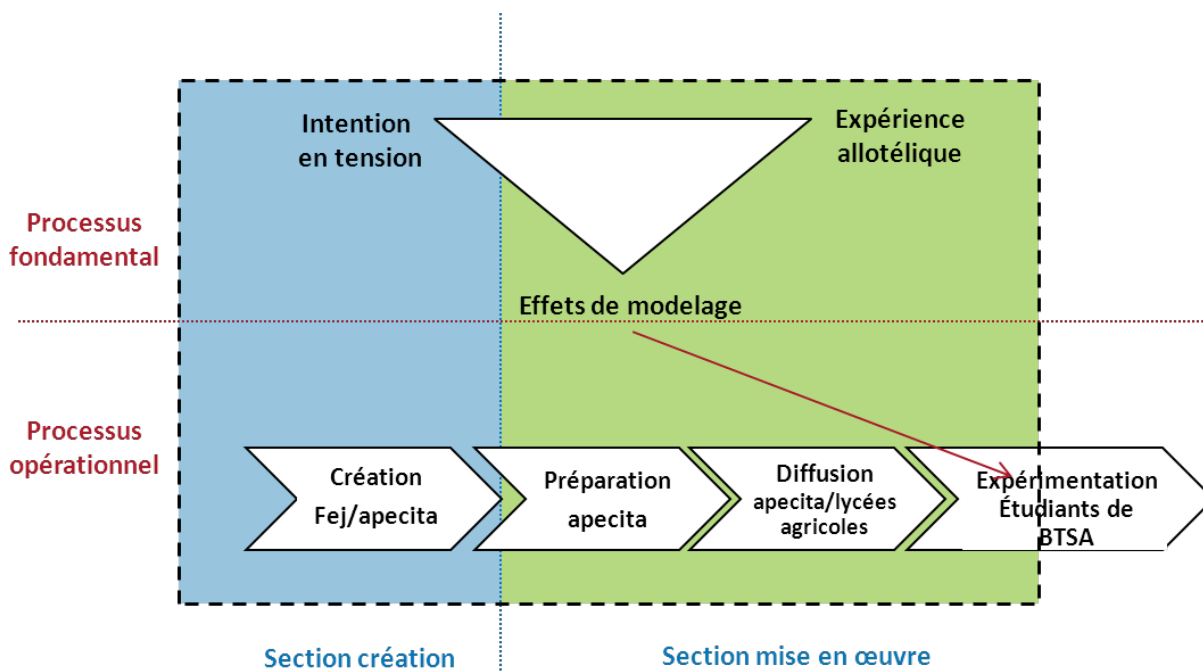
Intention en tension

Expérience allotélique

Processus fondamental

Effets de modelage

Processus opérationnel

Création Fej/apecita

Préparation apecita

Diffusion apecita/lycées agricoles

Expérimentation Étudiants de BTSA

Section création

Section mise en œuvre